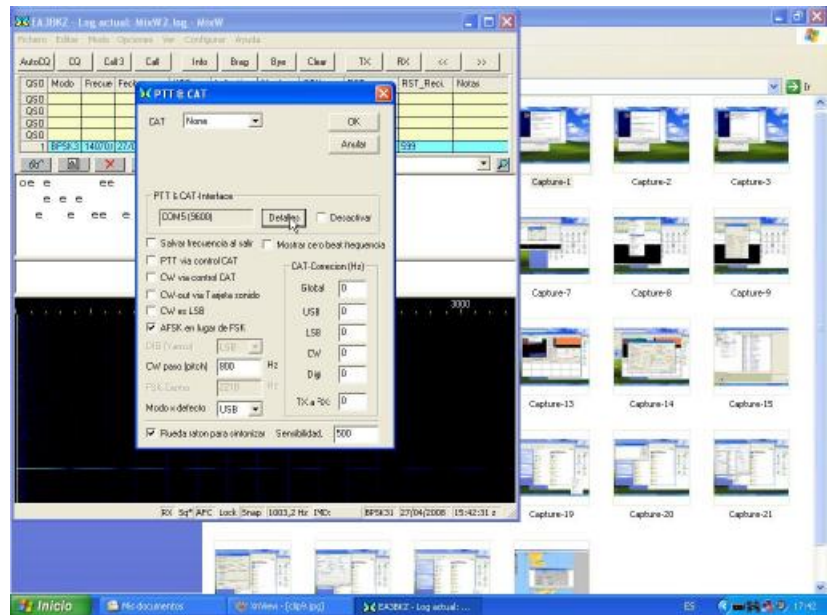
EA3BKZ - Log actual: MixW2.log - MixW

Fichero Editar Modo Opciones Ver Configurar Ayuda

AutoCQ CQ Call3 Call Info Brag Bye Clear TX RX << >>

QSO Modo Frecue Fech RST_Reci Notas

QSO
QSO
QSO
QSO
1 BPSK31 14070 27/0 599

PTT & CAT

CAT None

OK

Anular

PTT & CAT-Interface

COM5(9600) Detalles Desactivar

Salvar frecuencia al salir
Mostrar cero beat frecuencia
PTT via control CAT
CW via control CAT
CW out via Tarjeta sonido
CW es LSB
AFSK en lugar de FSK
DIB (Varios) LSB
CW paso (pitch) 800 Hz
FSK Centro 2210 Hz
Modo x defecto USB

CAT-Correcion (Hz)
Global 0
USB 0
LSB 0
CW 0
Dig 0
TX a RX 0

Rueda raton para sintonizar Sensibilidad. 500

3000

RX Sq* AFC Lock Snap 1003,2 Hz IMD: BPSK31 27/04/2008 15:42:31 z

Capture-1 Capture-2 Capture-3
Capture-7 Capture-8 Capture-9
Capture-13 Capture-14 Capture-15
Capture-19 Capture-20 Capture-21

Ir

Inicio Mis documentos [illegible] EA3BKZ - Log actual: ... ES 17:42